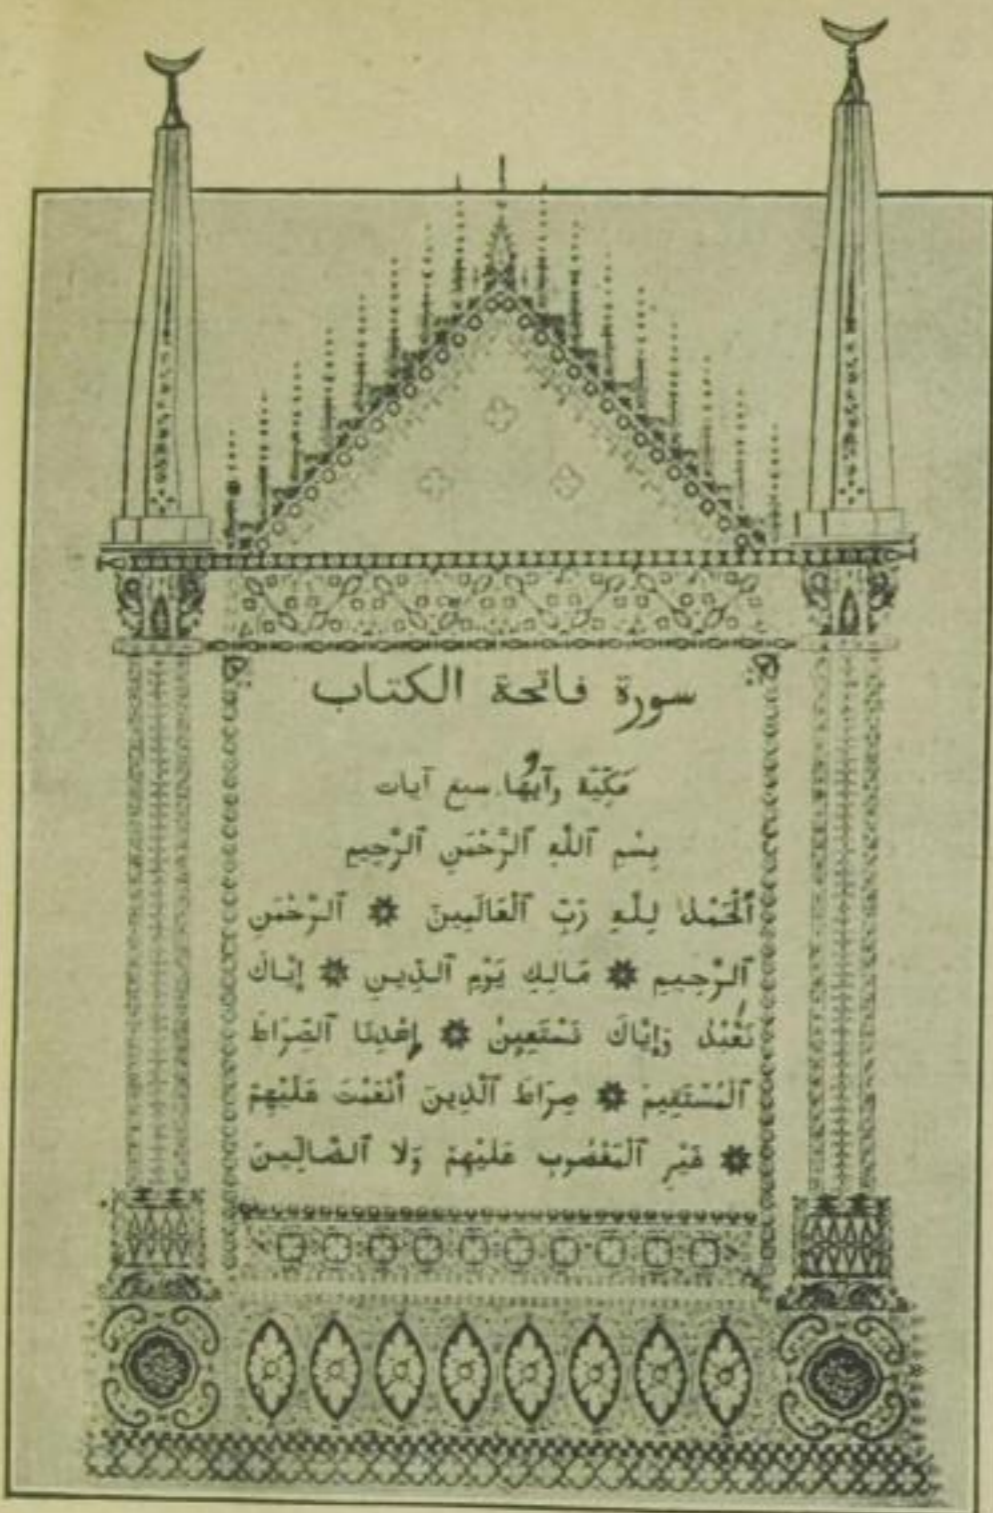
سورة فاتحة الكتاب

مكية وآيها سبع آيات

بِسْمِ ٱللهِ ٱلرَّحْمَٰنِ ٱلرَّحِيمِ

ٱلْحَمْدُ لِلهِ رَبِّ ٱلْعَالَمِينَ * ٱلرَّحْمَٰنِ ٱلرَّحِيمِ * مَالِكِ يَوْمِ ٱلدِّينِ * إِيَّاكَ نَعْبُدُ وَإِيَّاكَ نَسْتَعِينُ * ٱهْدِنَا ٱلصِّرَاطَ ٱلْمُسْتَقِيمَ * صِرَاطَ ٱلَّذِينَ أَنْعَمْتَ عَلَيْهِمْ * غَيْرِ ٱلْمَغْضُوبِ عَلَيْهِمْ وَلَا ٱلضَّالِّينَ